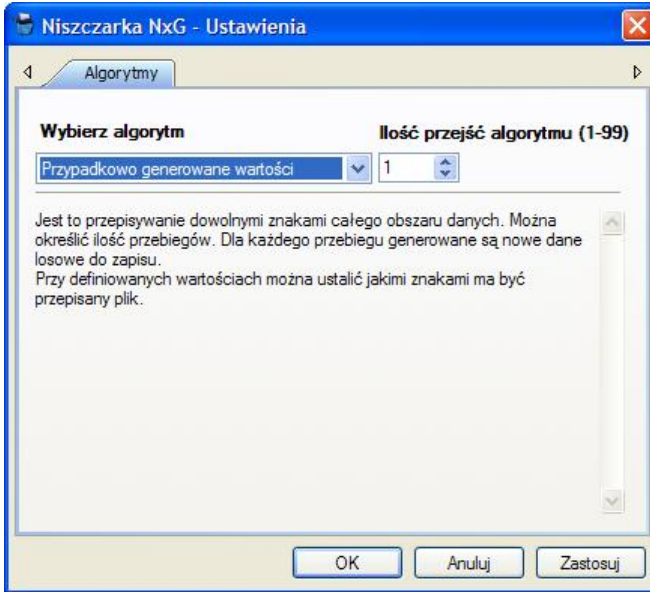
Niszczarka NxG - Ustawienia

Algorytmy

Wybierz algorytm

Ilość przejść algorytmu (1-99)

Przypadkowo generowane wartości

1

Jest to przepisywanie dowolnymi znakami całego obszaru danych. Można określić ilość przebiegów. Dla każdego przebiegu generowane są nowe dane losowe do zapisu.
Przy definiowanych wartościach można ustalić jakimi znakami ma być przepisany plik.

OK

Anuluj

Zastosuj